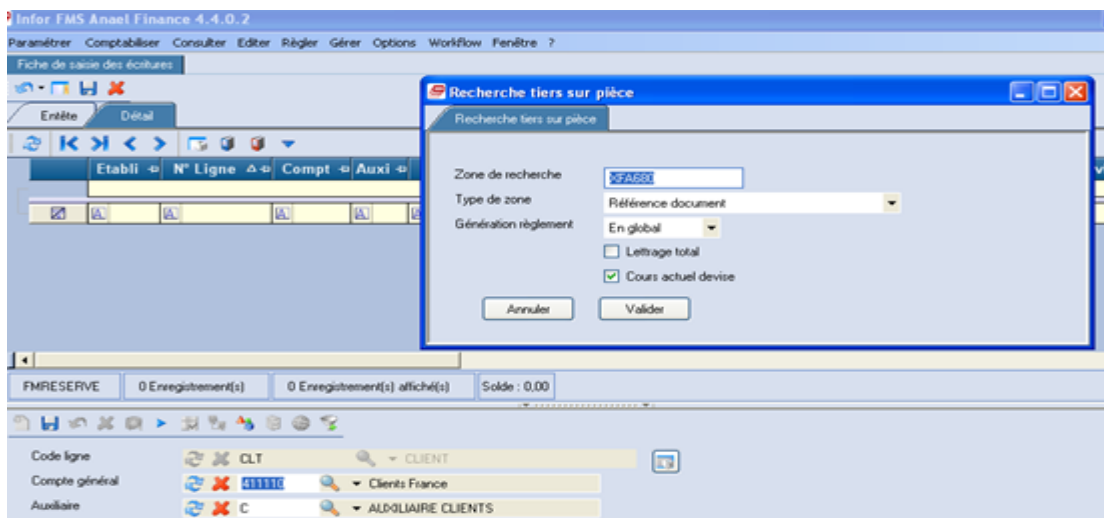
Infor FMS Anael Finance 4.4.0.2

Paramétrer Comptabiliser Consulter Editer Régler Gérer Options Workflow Fenêtre ?

Fiche de saisie des écritures

Entête Détail

Etabli N° Ligne Compt Auxi

Recherche tiers sur pièce

Recherche tiers sur pièce

Zone de recherche XFA680

Type de zone Référence document

Génération règlement En global

Lettrage total

Cours actuel devise

Annuler Valider

FMRESERVE 0 Enregistrement(s) 0 Enregistrement(s) affiché(s) Solde : 0,00

Code ligne CLT CLIENT

Compte général 411110 Clients France

Auxiliaire C AUXILIAIRE CLIENTS